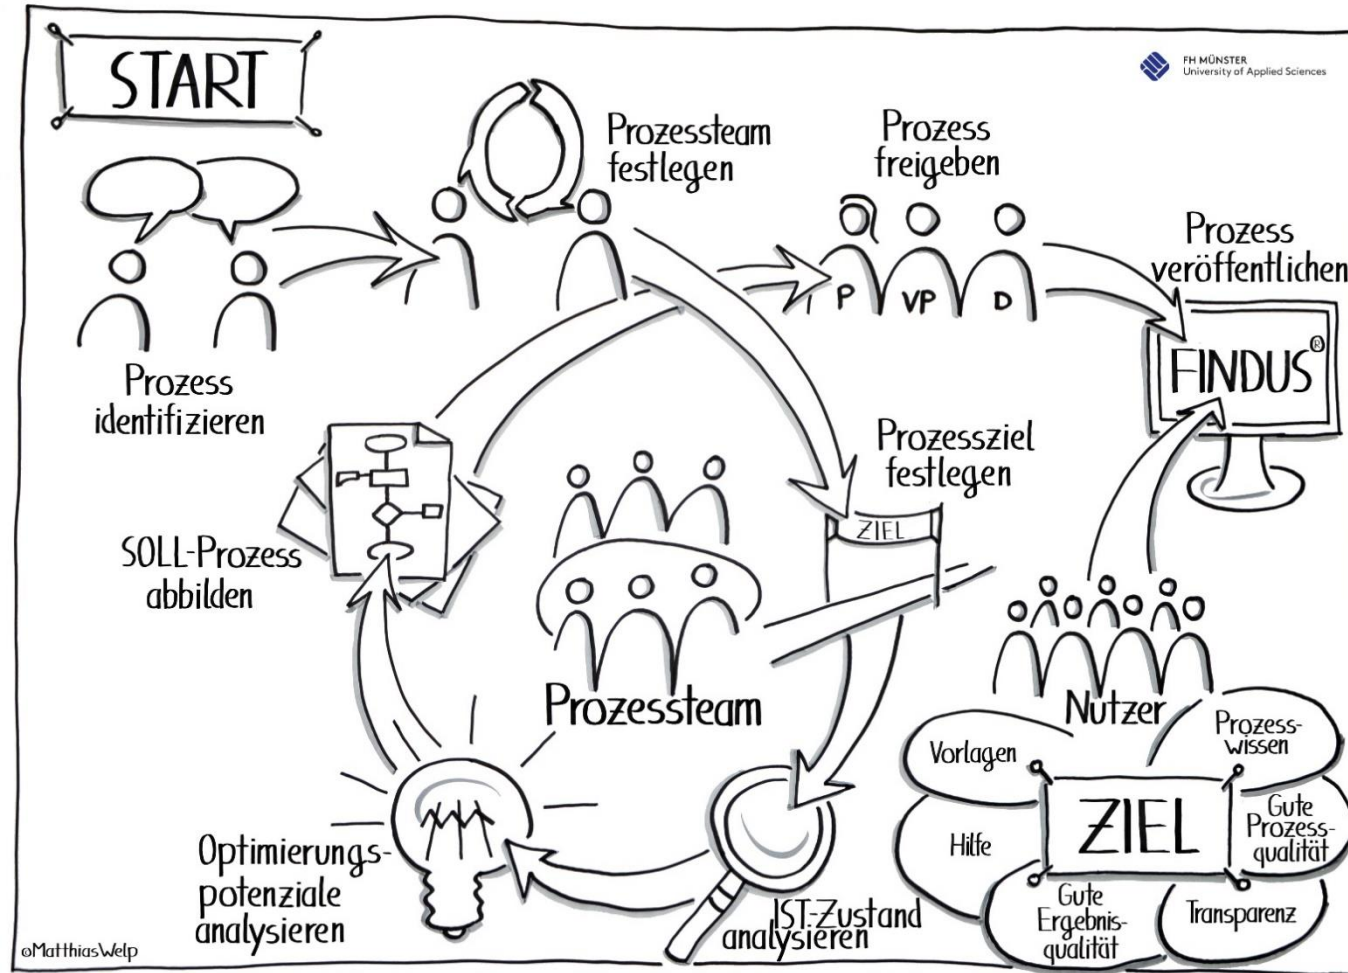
START

FH MÜNSTER
University of Applied Sciences

Prozessteam festlegen

Prozess freigeben

P VP D

Prozess veröffentlichen

FINDUS®

Prozess identifizieren

Prozessziel festlegen

ZIEL

SOLL-Prozess abbilden

Prozessteam

Nutzer

Vorlagen

Prozesswissen

ZIEL

Hilfe

Gute Prozessqualität

Gute Ergebnisqualität

Transparenz

Optimierungspotenziale analysieren

IST-Zustand analysieren

©MatthiasWelp